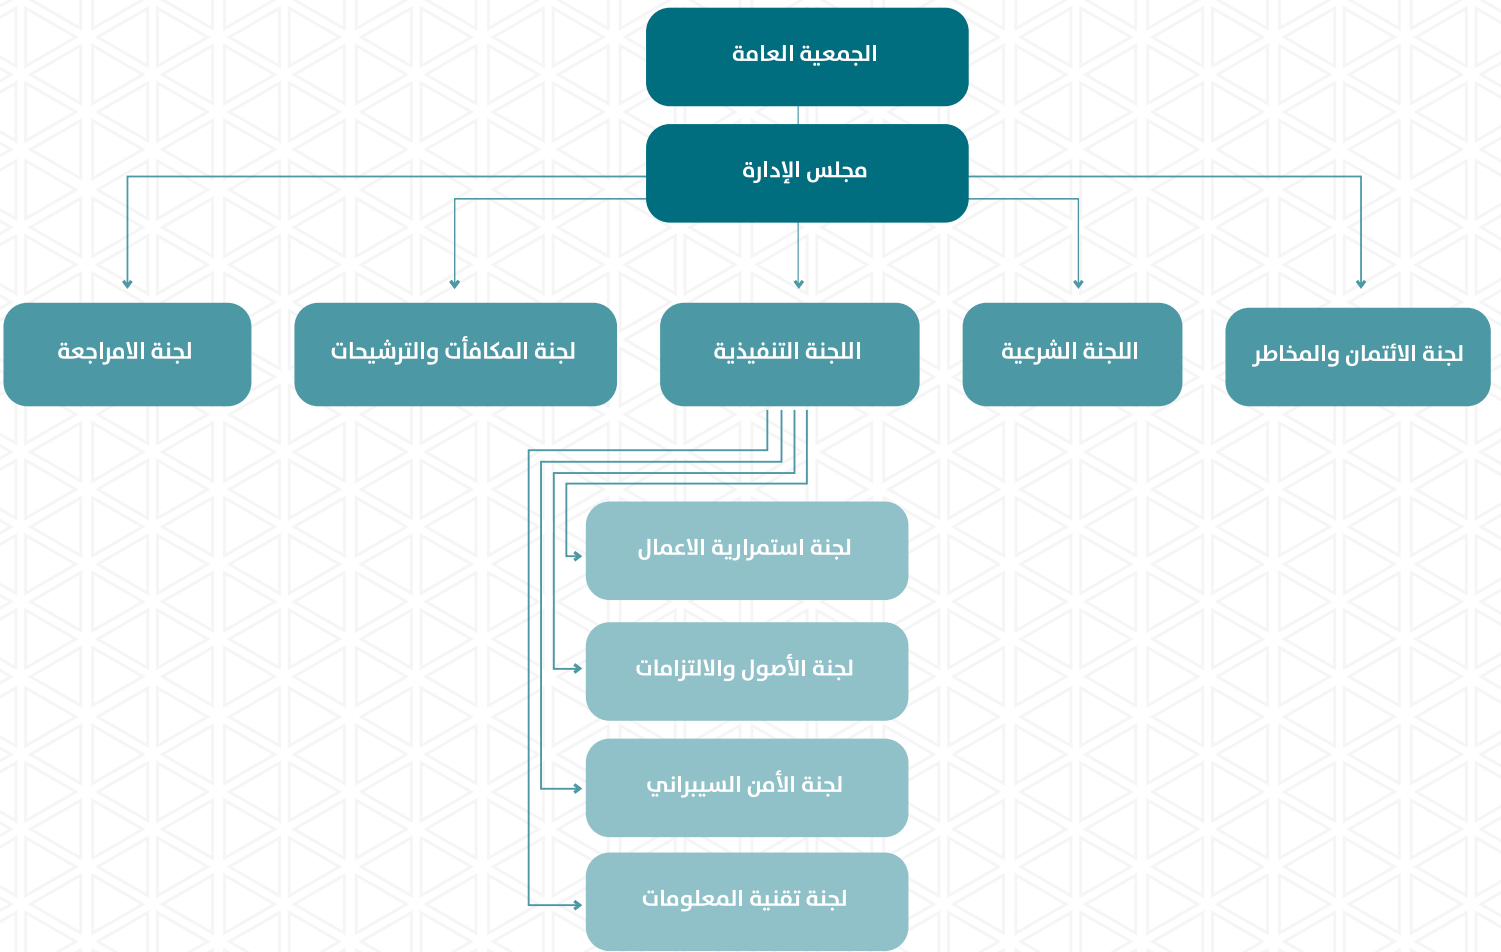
الجمعية العامة

مجلس الإدارة

لجنة الائتمان والمخاطر

اللجنة الشرعية

اللجنة التنفيذية

لجنة المكافأت والترشيحات

لجنة الامراجعة

لجنة استمرارية الاعمال

لجنة الأصول والالتزامات

لجنة الأمن السيبراني

لجنة تقنية المعلومات